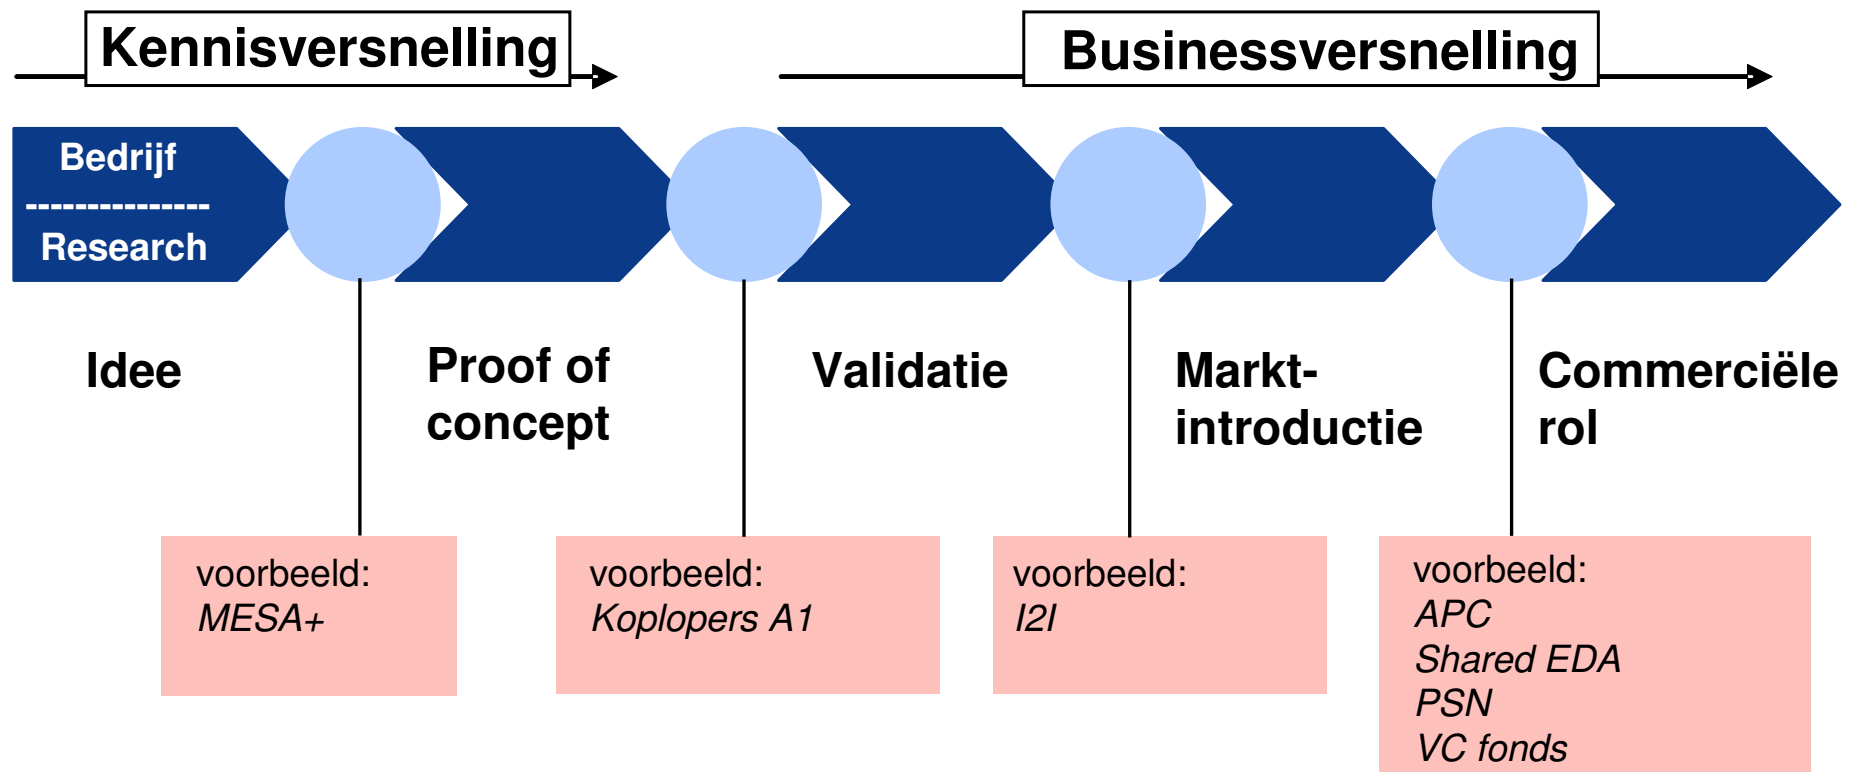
Kennisversnelling

Businessversnelling

Bedrijf
---------------
Research

Idee

Proof of concept

Validatie

Markt-introductie

Commerciële rol

voorbeeld:
*MESA+*

voorbeeld:
*Koplopers A1*

voorbeeld:
*I2I*

voorbeeld:
*APC*
*Shared EDA*
*PSN*
*VC fonds*